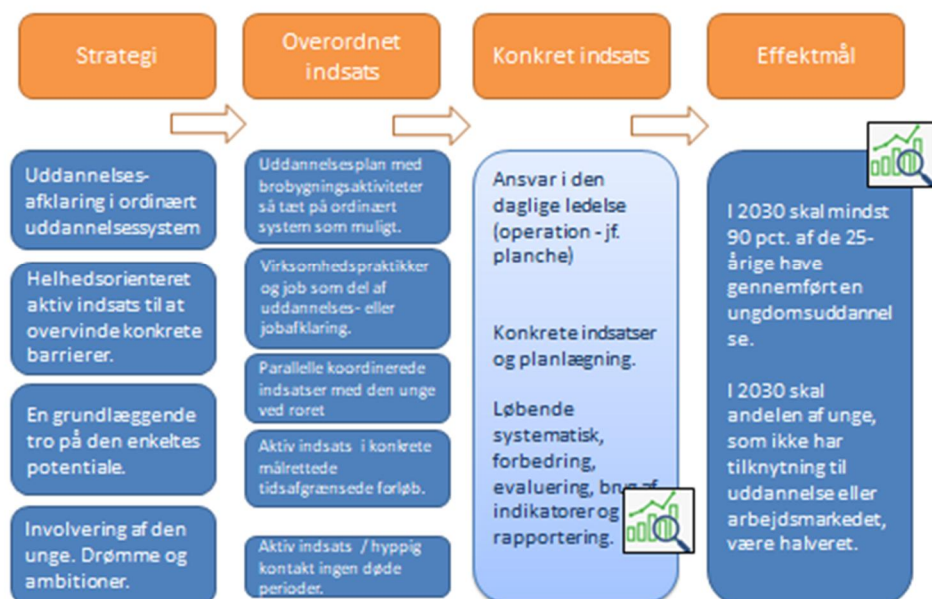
Strategi

Overordnet indsats

Konkret indsats

Effektmål

Uddannelsesafklaring i ordinært uddannelsessystem

Helhedsorienteret aktiv indsats til at overvinde konkrete barrierer.

En grundlæggende tro på den enkeltes potentiale.

Involvering af den unge. Drømme og ambitioner.

Uddannelsesplan med brobygningsaktiviteter så tæt på ordinært system som muligt.

Virksomhedspraktikker og job som del af uddannelses- eller jobafklaring.

Parallelle koordinerede indsatser med den unge ved roret

Aktiv indsats i konkrete målrettede tidsafgrænsede forløb.

Aktiv indsats / hyppig kontakt ingen døde perioder.

Ansvar i den daglige ledelse (operation - jf. planche)

Konkrete indsatser og planlægning.

Løbende systematisk, forbedring, evaluering, brug af indikatorer og rapportering.

I 2030 skal mindst 90 pct. af de 25-årige have gennemført en ungdomsuddannelse.

I 2030 skal andelen af unge, som ikke har tilknytning til uddannelse eller arbejdsmarkedet, være halveret.